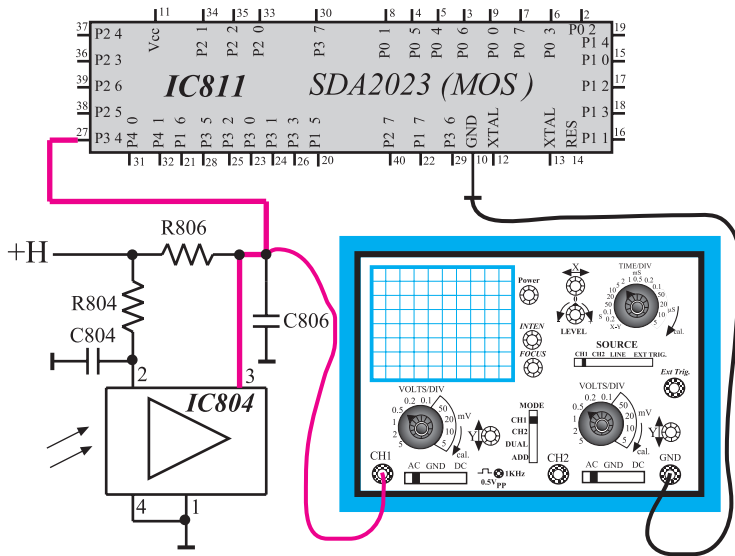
37 P2 4
36 P2 3
39 P2 6
38 P2 5
27 P3 4
11 Vcc
34 P2 1
35 P2 2
33 P2 0
30 P3 7
8 P0 1
4 P0 5
5 P0 4
3 P0 6
9 P0 0
7 P0 7
6 P0 3
2 P0 2 19
P1 4 15
P1 0 17
P1 2 18
P1 3 16
P1 1
IC811
SDA2023 (MOS )
P4 0 31
P4 1 32
P1 6 21
P3 5 28
P3 2 25
P3 0 23
P3 1 24
P3 3 26
P1 5 20
P2 7 40
P1 7 22
P3 6 29
GND 10
XTAL 12
XTAL 13
RES 14
+H
R806
R804
C804
C806
2
3
IC804
4
1
Power
X
LEVEL
INTEN
FOCUS
TIME/DIV
mS
SOURCE
CH1 CH2 LINE EXT TRIG.
Est Trig.
VOLTS/DIV
mV
cal.
MODE
CH1
CH2
DUAL
ADD
Y
VOLTS/DIV
mV
cal.
Y
CH1
AC GND DC
1KHz
0.5V$_{PP}$
CH2
AC GND DC
GND